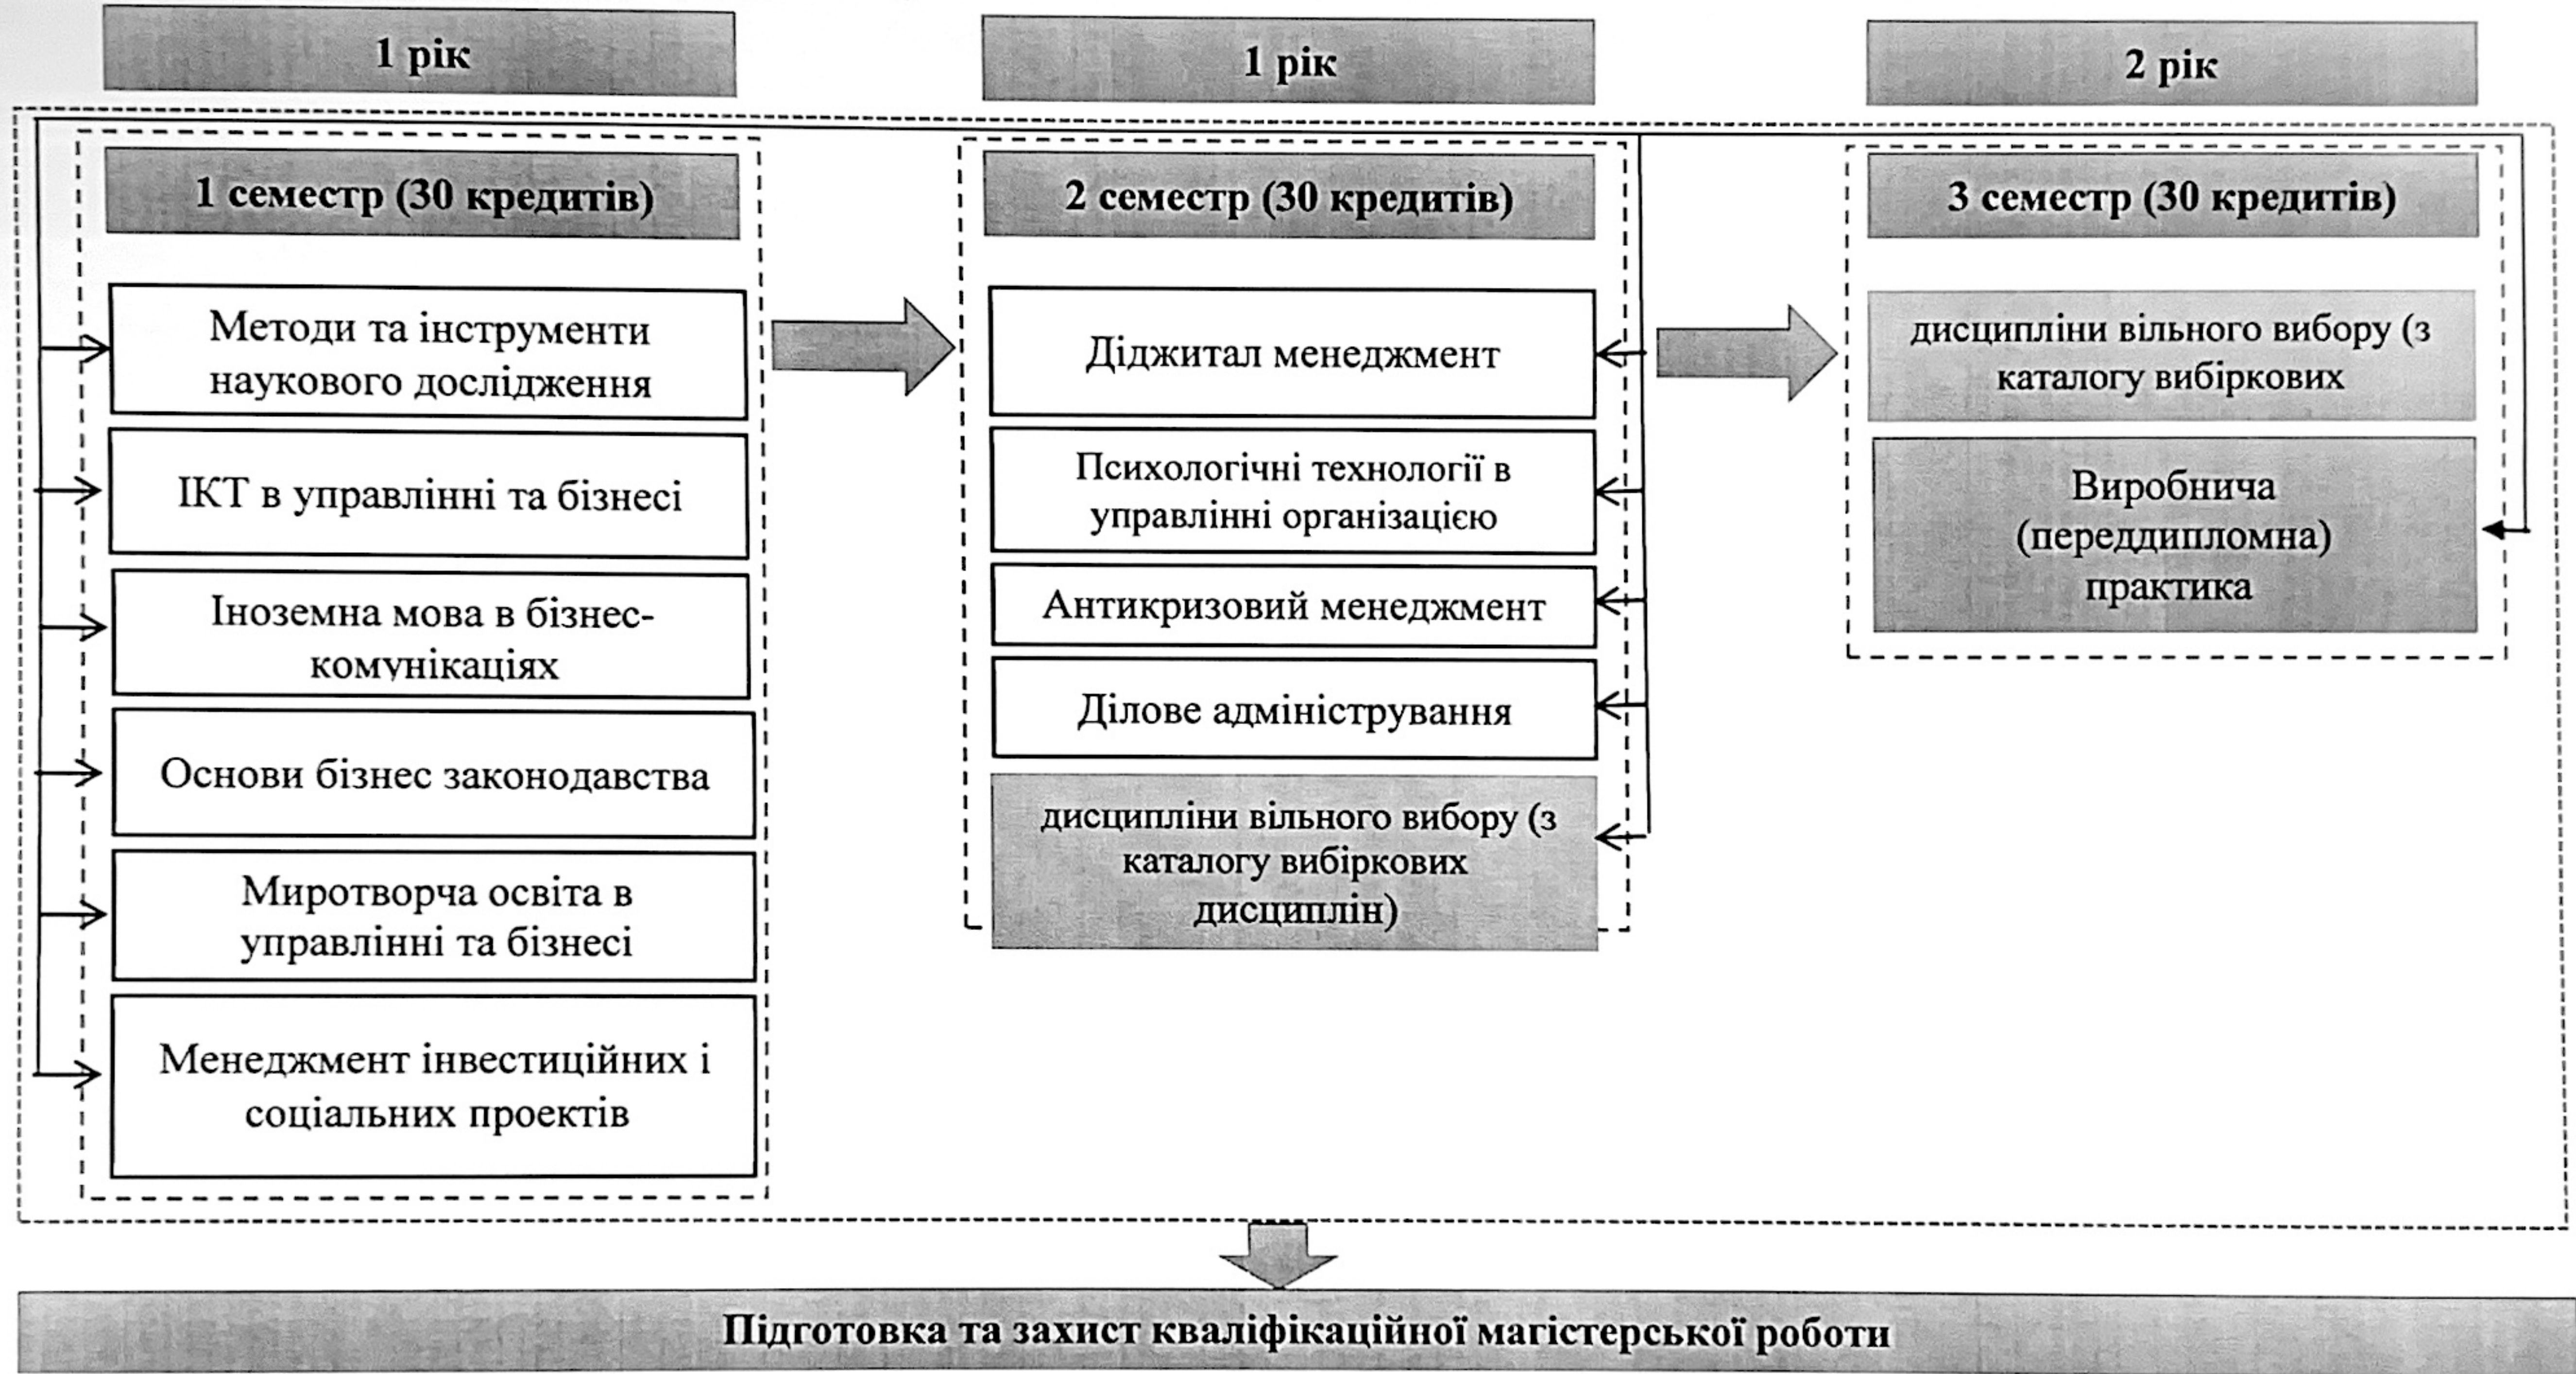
1 рік

1 семестр (30 кредитів)

Методи та інструменти наукового дослідження

ІКТ в управлінні та бізнесі

Іноземна мова в бізнес-комунікаціях

Основи бізнес законодавства

Миротворча освіта в управлінні та бізнесі

Менеджмент інвестиційних і соціальних проектів

1 рік

2 семестр (30 кредитів)

Діджитал менеджмент

Психологічні технології в управлінні організацією

Антикризовий менеджмент

Ділове адміністрування

дисципліни вільного вибору (з каталогу вибіркових дисциплін)

2 рік

3 семестр (30 кредитів)

дисципліни вільного вибору (з каталогу вибіркових

Виробнича (переддипломна) практика

Підготовка та захист кваліфікаційної магістерської роботи